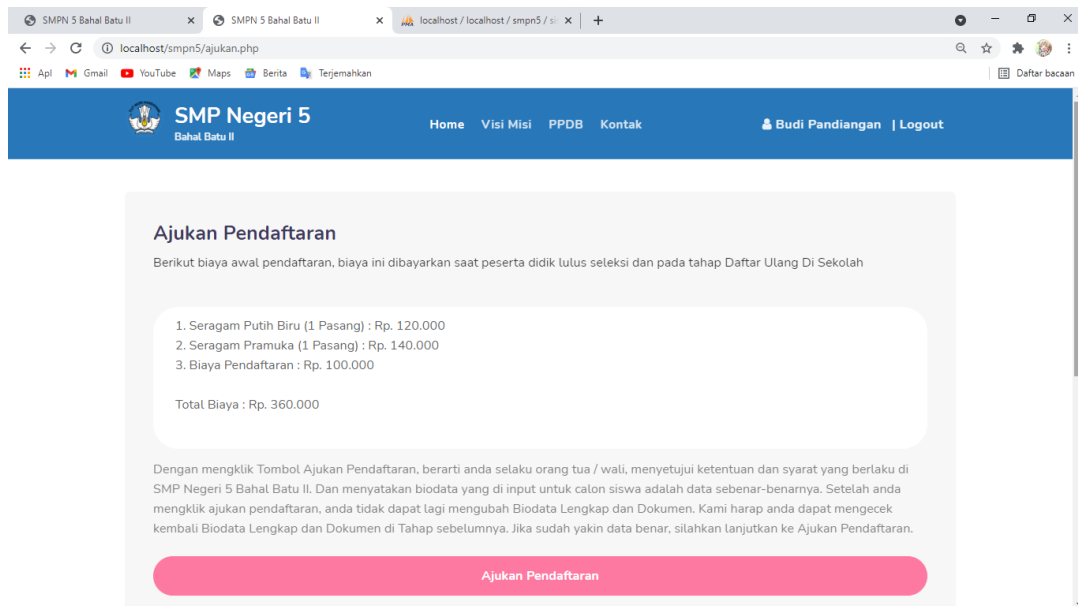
SMPN 5 Bahal Batu II ×
SMPN 5 Bahal Batu II ×
localhost / localhost / smpn5 / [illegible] ×
+

localhost/smpn5/ajukan.php

Apl Gmail YouTube Maps Berita Terjemahkan
Daftar bacaan

SMP Negeri 5
Bahal Batu II

Home Visi Misi PPDB Kontak

Budi Pandiangan | Logout

Ajukan Pendaftaran

Berikut biaya awal pendaftaran, biaya ini dibayarkan saat peserta didik lulus seleksi dan pada tahap Daftar Ulang Di Sekolah

1. Seragam Putih Biru (1 Pasang) : Rp. 120.000
2. Seragam Pramuka (1 Pasang) : Rp. 140.000
3. Biaya Pendaftaran : Rp. 100.000

Total Biaya : Rp. 360.000

Dengan mengklik Tombol Ajukan Pendaftaran, berarti anda selaku orang tua / wali, menyetujui ketentuan dan syarat yang berlaku di SMP Negeri 5 Bahal Batu II. Dan menyatakan biodata yang di input untuk calon siswa adalah data sebenar-benarnya. Setelah anda mengklik ajukan pendaftaran, anda tidak dapat lagi mengubah Biodata Lengkap dan Dokumen. Kami harap anda dapat mengecek kembali Biodata Lengkap dan Dokumen di Tahap sebelumnya. Jika sudah yakin data benar, silahkan lanjutkan ke Ajukan Pendaftaran.

Ajukan Pendaftaran